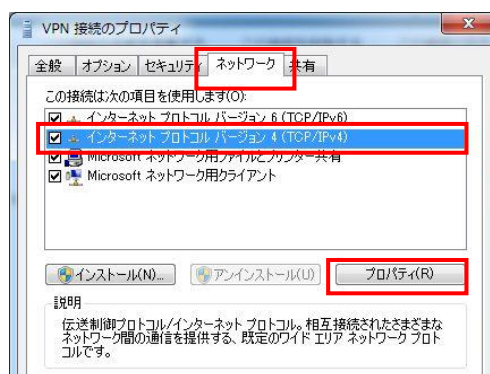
VPN 接続のプロパティ

全般 | オプション | セキュリティ | ネットワーク | 共有

この接続は次の項目を使用します(O):

インターネット プロトコル バージョン 6 (TCP/IPv6)
インターネット プロトコル バージョン 4 (TCP/IPv4)
Microsoft ネットワーク用ファイルとプリンター共有
Microsoft ネットワーク用クライアント

インストール(N)... | アンインストール(U) | プロパティ(R)

説明

伝送制御プロトコル/インターネット プロトコル。相互接続されたさまざまなネットワーク間の通信を提供する、既定のワイド エリア ネットワーク プロトコルです。